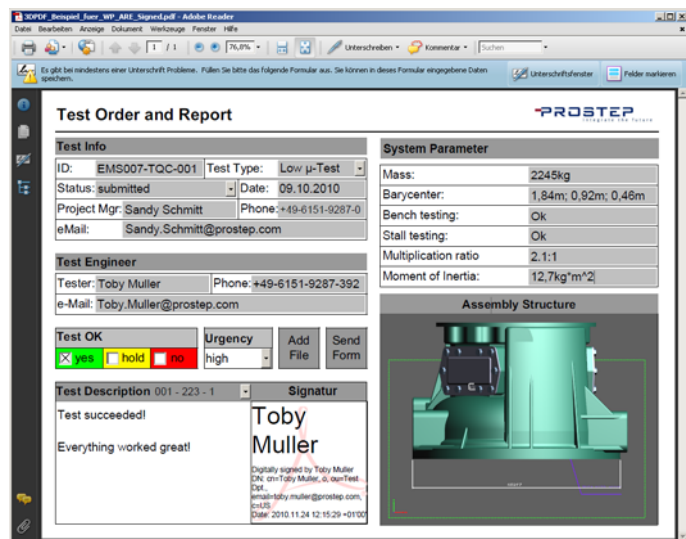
3DPDF_Beispiel_fuer_WP_ARE_Signed.pdf - Adobe Reader

Datei Bearbeiten Anzeige Dokument Werkzeuge Fenster Hilfe

1 / 1 76,8% Unterschreiben Kommentar Suchen

Es gibt bei mindestens einer Unterschrift Probleme. Füllen Sie bitte das folgende Formular aus. Sie können in dieses Formular eingegebene Daten speichern.

Unterschriftsfenster Felder markieren

Test Order and Report

PROSTEP
integrate the future

Test Info

| ID: | EMS007-TQC-001 | Test Type: | Low µ-Test |
|---|---|---|---|
| Status: | submitted | Date: | 09.10.2010 |
| Project Mgr: | Sandy Schmitt | Phone: | +49-6151-9287-0 |
| eMail: | Sandy.Schmitt@prostep.com | | |

Test Engineer

| Tester: | Toby Muller | Phone: | +49-6151-9287-392 |
|---|---|---|---|
| e-Mail: | Toby.Muller@prostep.com | | |

Test OK
yes hold no

Urgency
high

Add File

Send Form

Test Description 001 - 223 - 1

Test succeeded!

Everything worked great!

Signatur

Toby Muller

Digitally signed by Toby Muller
DN: cn=Toby Muller, o, ou=Test Dpt., email=toby.muller@prostep.com, c=US
Date: 2010.11.24 12:15:29 +01'00'

System Parameter

| Mass: | 2245kg |
|---|---|
| Barycenter: | 1,84m; 0,92m; 0,46m |
| Bench testing: | Ok |
| Stall testing: | Ok |
| Multiplication ratio | 2.1:1 |
| Moment of Inertia: | 12,7kg*m^2 |

Assembly Structure